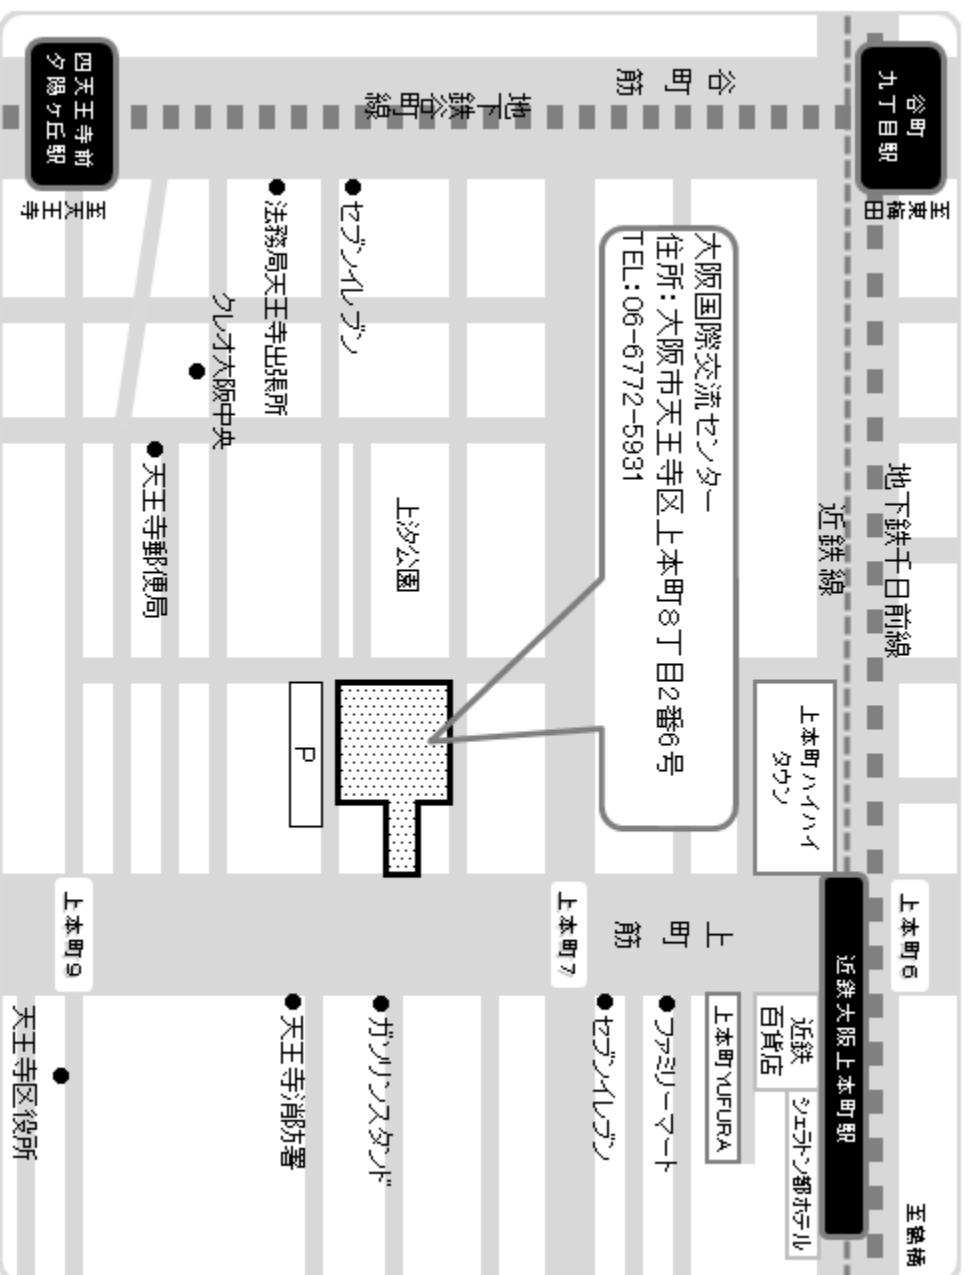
谷町九丁目駅

四天王寺前夕陽ヶ丘駅

谷町筋

地下鉄谷町線

至東梅田

至天王寺

●セブンイレブン

●法務局天王寺出張所

クレオ大阪中央

●天王寺郵便局

大阪国際交流センター
住所：大阪市天王寺区上本町8丁目2番6号
TEL：06-6772-5931

上汐公園

P

地下鉄千日前線

近鉄線

上本町ハイハイタウン

近鉄大阪上本町駅

上本町6

上本町7

上本町9

上町筋

近鉄百貨店

上本町YUFURA

シェラトン都ホテル

至鶴橋

●ファミリーマート

●セブンイレブン

●ガソリンスタンド

●天王寺消防署

天王寺区役所